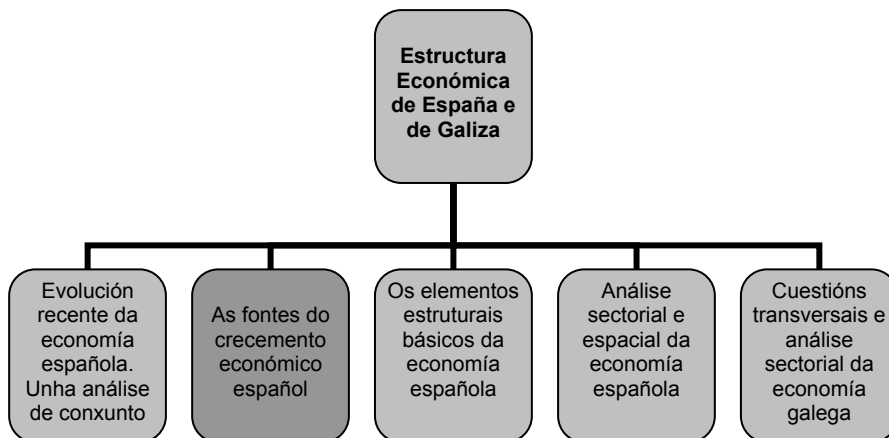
Estructura Económica de España e de Galiza

Evolución recente da economía española. Unha análise de conxunto

As fontes do crecemento económico español

Os elementos estruturais básicos da economía española

Análise sectorial e espacial da economía española

Cuestións transversais e análise sectorial da economía galega